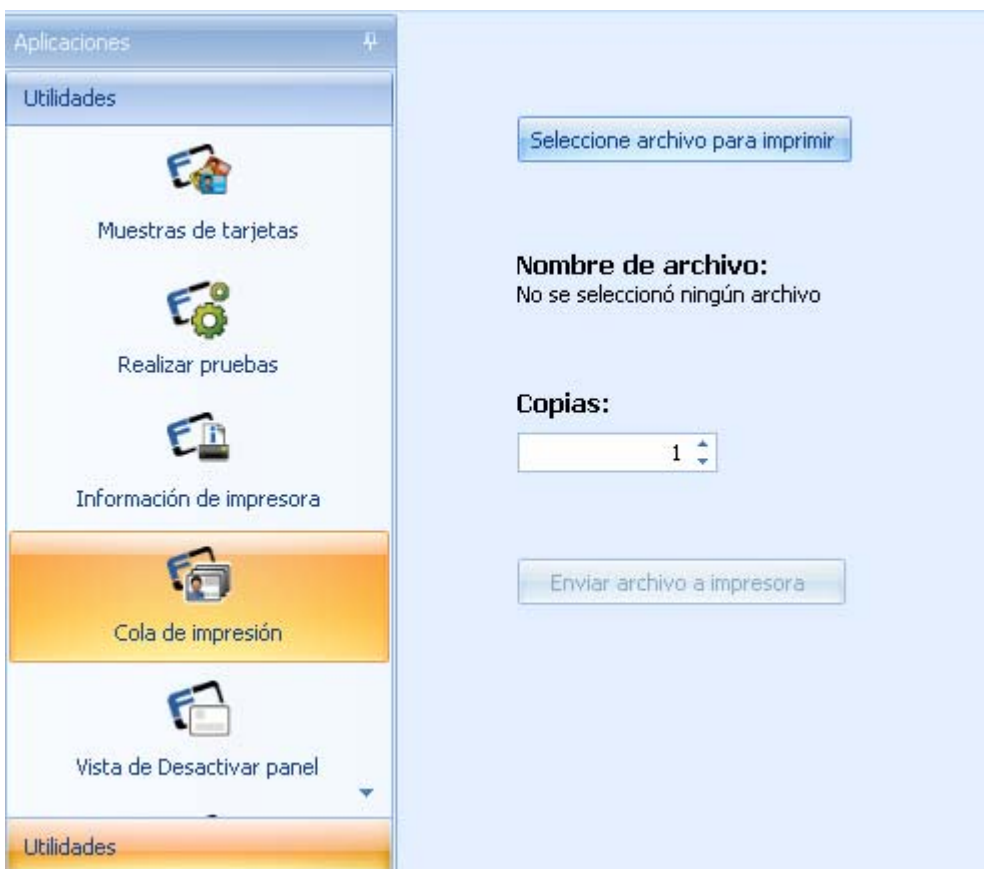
Aplicaciones

Utilidades

Muestras de tarjetas

Realizar pruebas

Información de impresora

Cola de impresión

Vista de Desactivar panel

Utilidades

Seleccione archivo para imprimir

Nombre de archivo:
No se seleccionó ningún archivo

Copias:
1

Enviar archivo a impresora